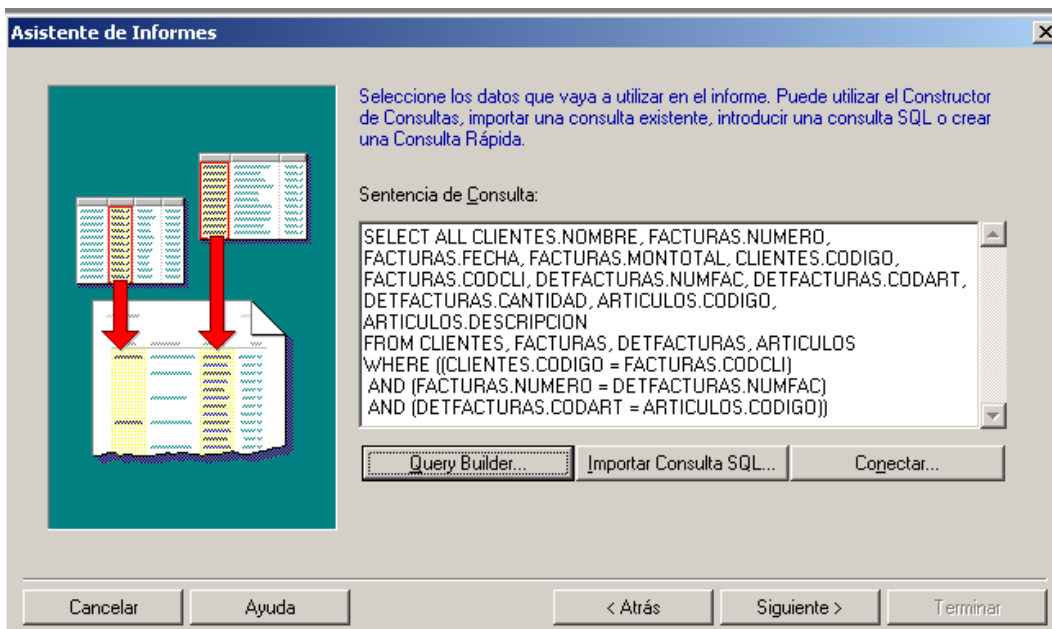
Asistente de Informes

Seleccione los datos que vaya a utilizar en el informe. Puede utilizar el Constructor de Consultas, importar una consulta existente, introducir una consulta SQL o crear una Consulta Rápida.

Sentencia de Consulta:

SELECT ALL CLIENTES.NOMBRE, FACTURAS.NUMERO, FACTURAS.FECHA, FACTURAS.MONTOTAL, CLIENTES.CODIGO, FACTURAS.CODCLI, DETFACTURAS.NUMFAC, DETFACTURAS.CODART, DETFACTURAS.CANTIDAD, ARTICULOS.CODIGO, ARTICULOS.DESCRIPCION
FROM CLIENTES, FACTURAS, DETFACTURAS, ARTICULOS
WHERE ((CLIENTES.CODIGO = FACTURAS.CODCLI)
AND (FACTURAS.NUMERO = DETFACTURAS.NUMFAC)
AND (DETFACTURAS.CODART = ARTICULOS.CODIGO))

Query Builder...
Importar Consulta SQL...
Conectar...

Cancelar
Ayuda
< Atrás
Siguiente >
Terminar